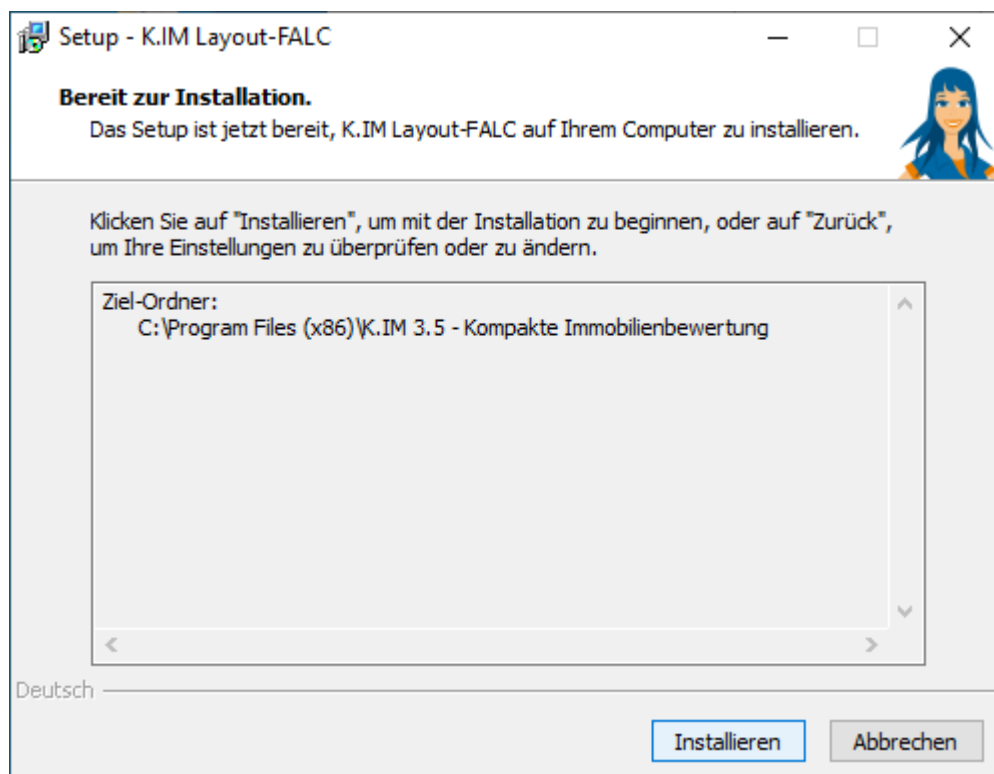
Setup - K.IM Layout-FALC

Bereit zur Installation.

Das Setup ist jetzt bereit, K.IM Layout-FALC auf Ihrem Computer zu installieren.

Klicken Sie auf "Installieren", um mit der Installation zu beginnen, oder auf "Zurück", um Ihre Einstellungen zu überprüfen oder zu ändern.

Ziel-Ordner:
C:\Program Files (x86)\K.IM 3.5 - Kompakte Immobilienbewertung

Deutsch

Installieren

Abbrechen